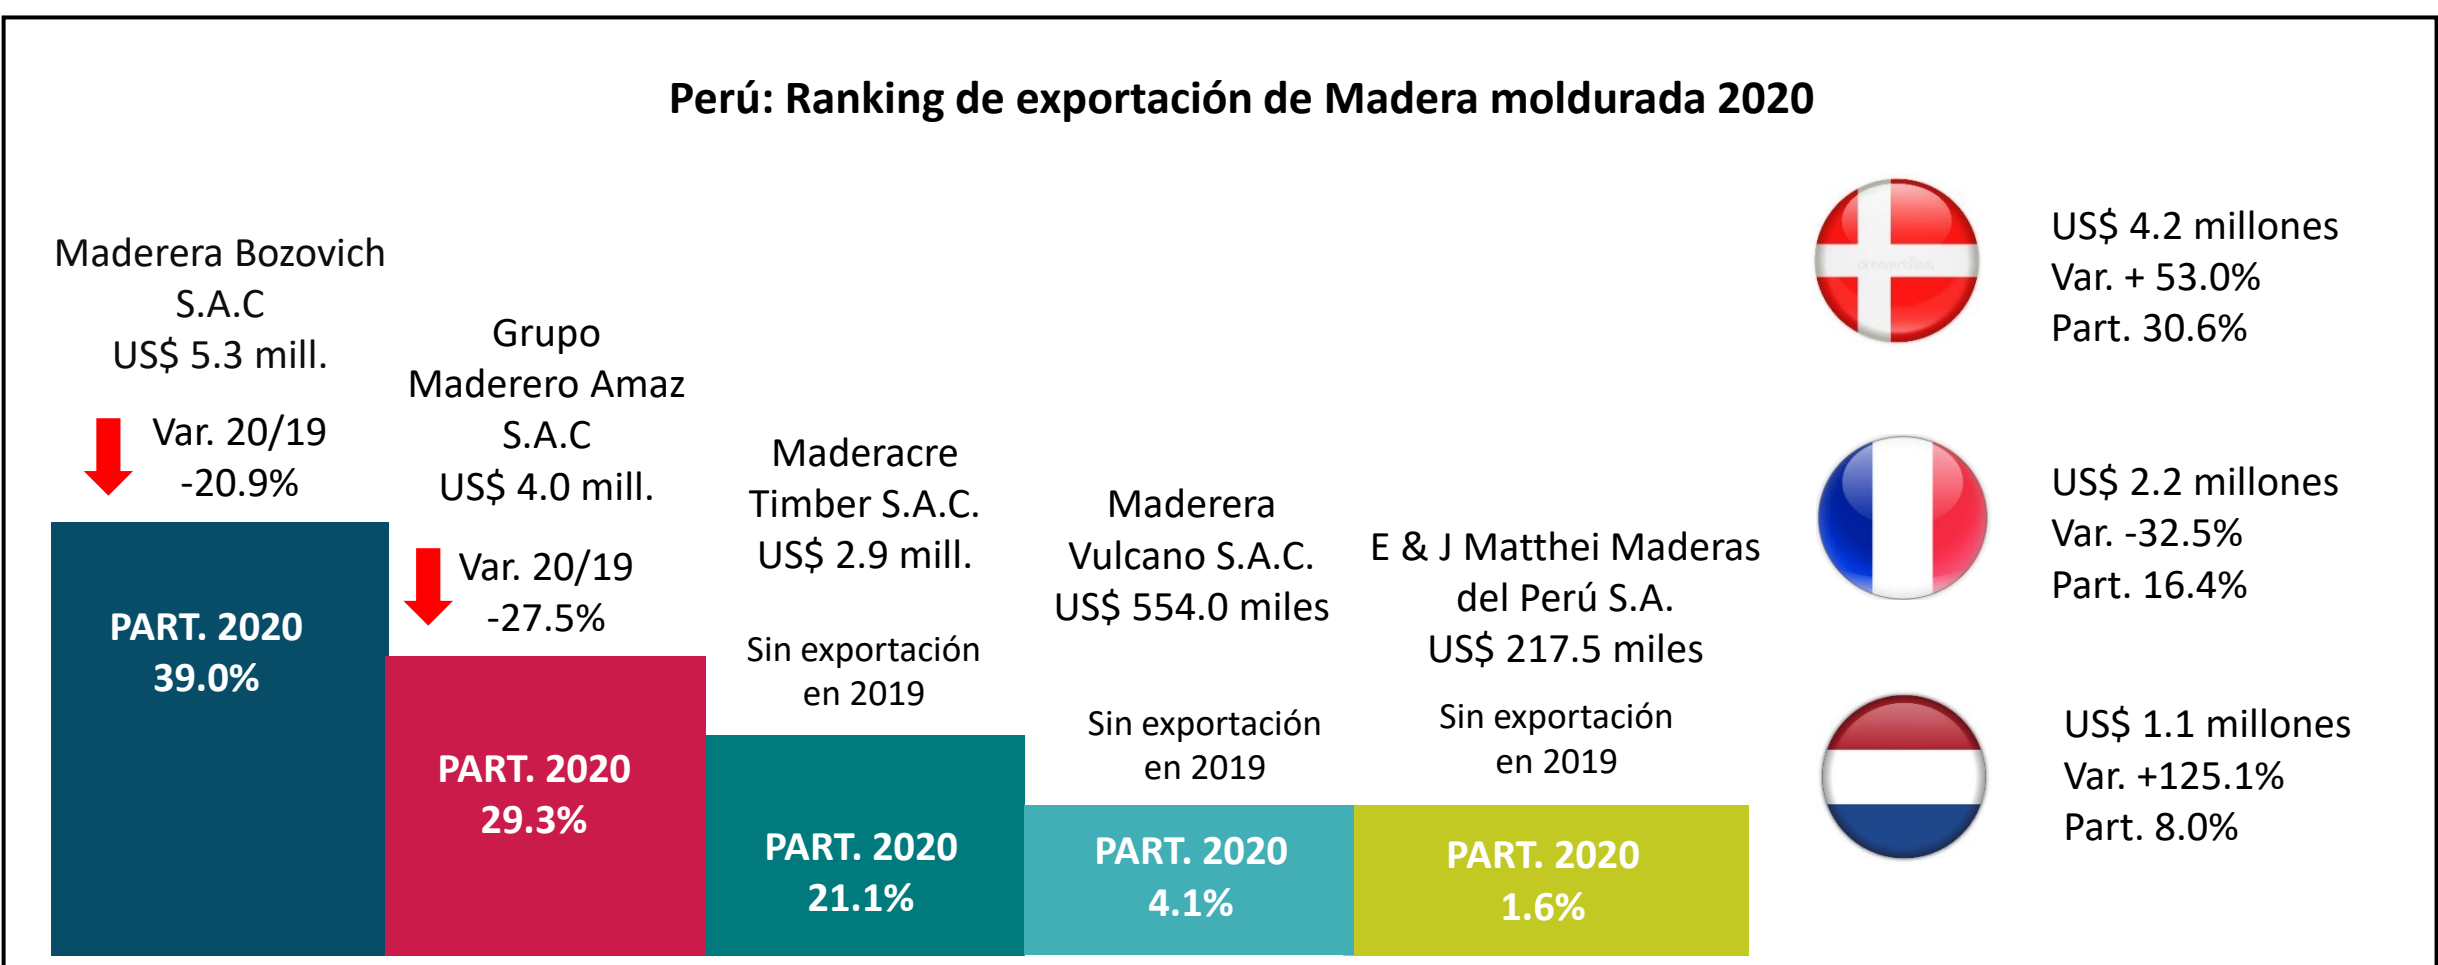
Perú: Ranking de exportación de Madera moldurada 2020

Maderera Bozovich S.A.C
US$ 5.3 mill.

Var. 20/19
-20.9%

PART. 2020
39.0%

Grupo Maderero Amaz S.A.C
US$ 4.0 mill.

Var. 20/19
-27.5%

PART. 2020
29.3%

Maderacre Timber S.A.C.
US$ 2.9 mill.

Sin exportación en 2019

PART. 2020
21.1%

Maderera Vulcano S.A.C.
US$ 554.0 miles

Sin exportación en 2019

PART. 2020
4.1%

E & J Matthei Maderas del Perú S.A.
US$ 217.5 miles

Sin exportación en 2019

PART. 2020
1.6%

US$ 4.2 millones
Var. + 53.0%
Part. 30.6%

US$ 2.2 millones
Var. -32.5%
Part. 16.4%

US$ 1.1 millones
Var. +125.1%
Part. 8.0%